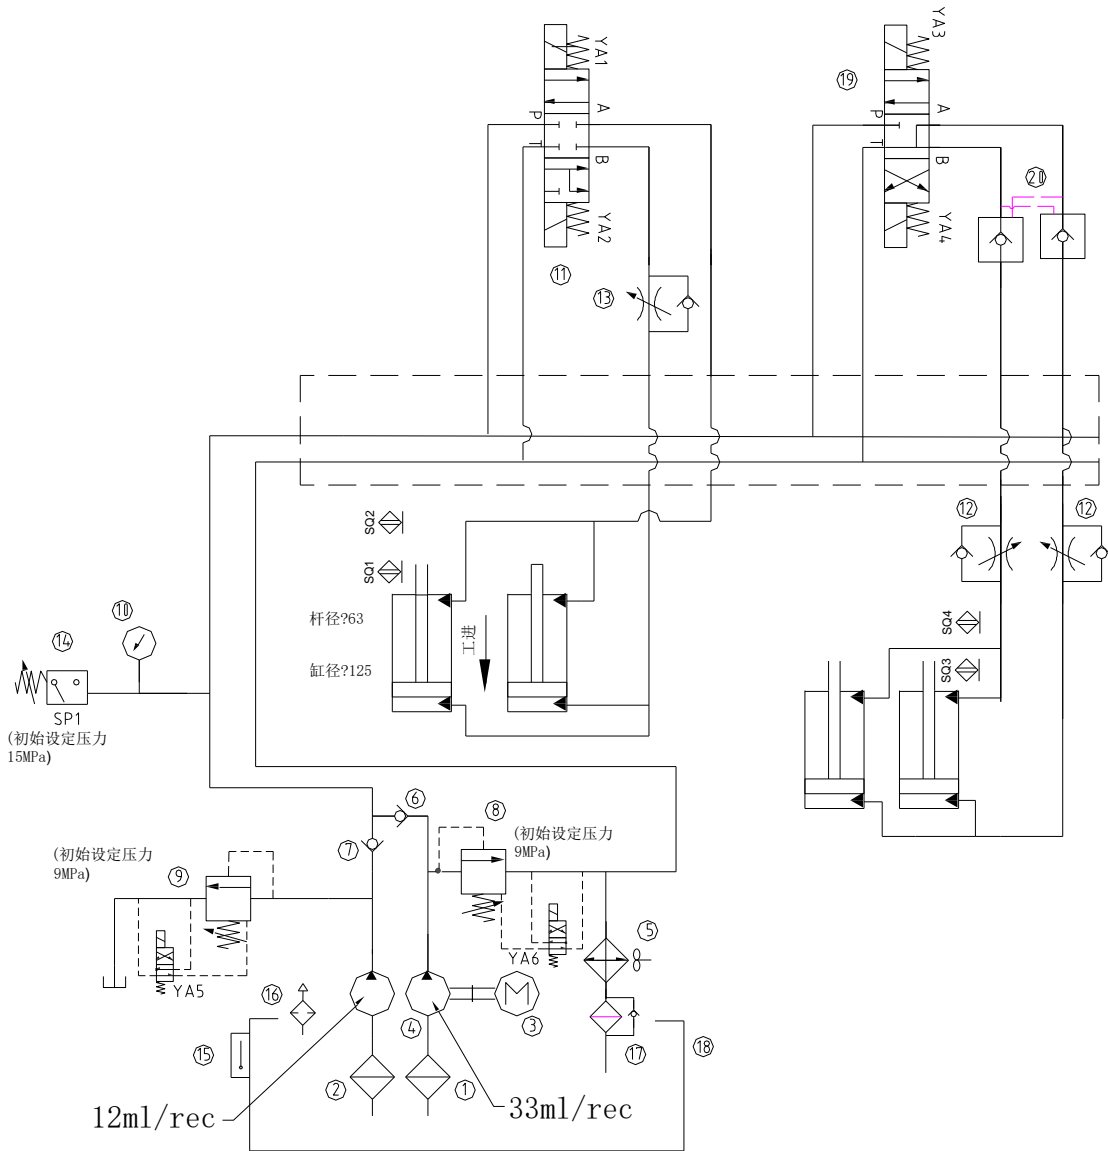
YA1
A
P
T
B
YA2
⑪
⑬
YA3
⑲
A
P
T
B
YA4
⑳
⑫
⑫
SQ2
SQ1
杆径?63
缸径?125
工进
SQ4
SQ3
⑩
⑭
SP1
(初始设定压力 15MPa)
⑥
⑦
⑧
(初始设定压力 9MPa)
(初始设定压力 9MPa)
⑨
YA5
YA6
⑤
⑯
⑮
④
③
⑰
⑱
②
①
12ml/rec
33ml/rec